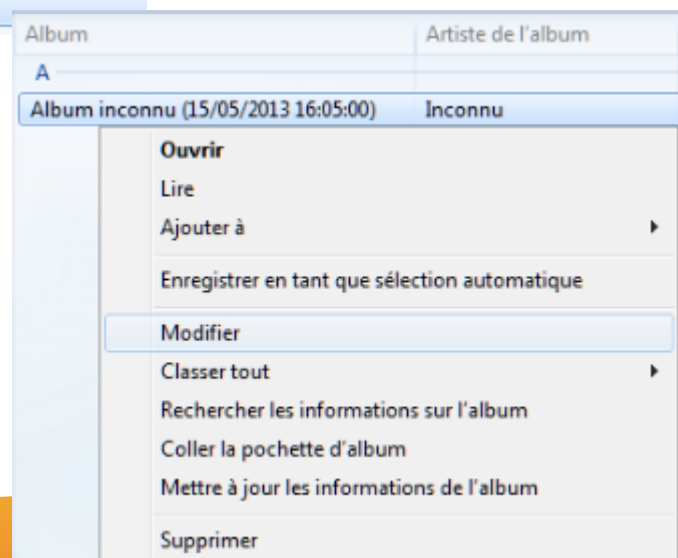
Album | Artiste de l'album
A
Album inconnu (15/05/2013 16:05:00) Inconnu

Ouvrir
Lire
Ajouter à
Enregistrer en tant que sélection automatique
Modifier
Classer tout
Rechercher les informations sur l'album
Coller la pochette d'album
Mettre à jour les informations de l'album
Supprimer